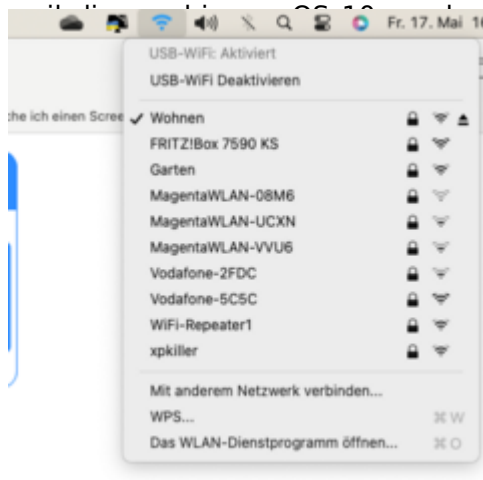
Fr. 17. Mai 16

USB-WiFi: Aktiviert
USB-WiFi Deaktivieren

che ich einen Scree

✓ Wohnen
FRITZ!Box 7590 KS
Garten
MagentaWLAN-08M6
MagentaWLAN-UCXN
MagentaWLAN-VVU6
Vodafone-2FDC
Vodafone-5C5C
WiFi-Repeater1
xpkiller

Mit anderem Netzwerk verbinden...
WPS... ⌘W
Das WLAN-Dienstprogramm öffnen... ⌘O